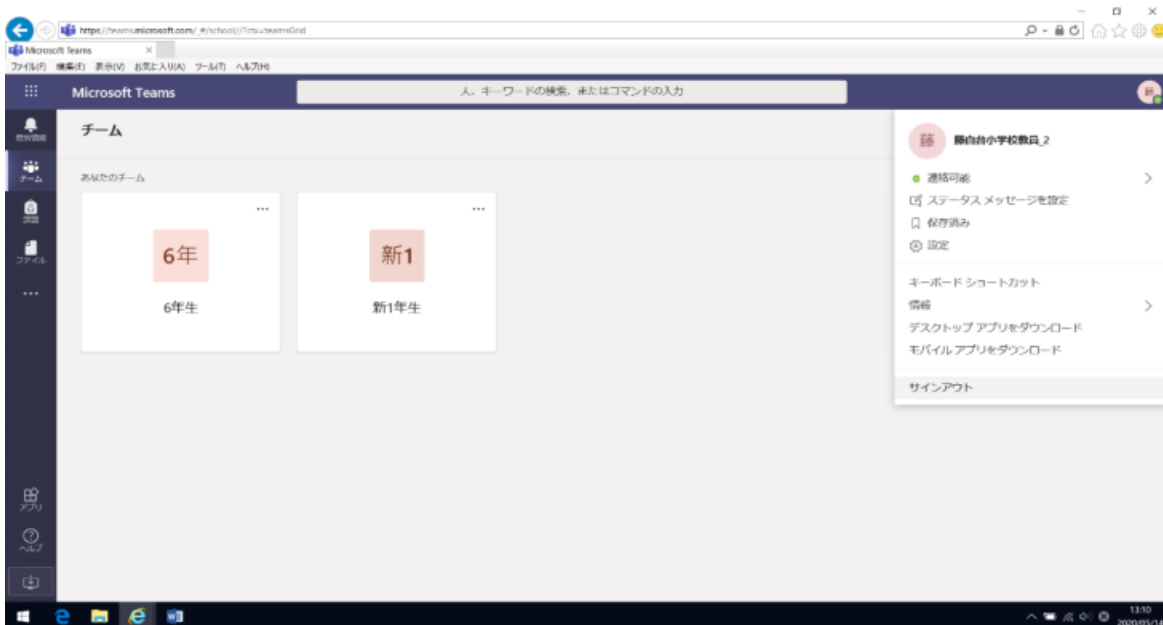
https://teams.microsoft.com/_#/school//?ctx=teamsGrid
Microsoft Teams
ファイル(F) 編集(E) 表示(V) お気に入り(A) ツール(T) ヘルプ(H)

Microsoft Teams
キーワードの検索、またはコマンドの入力

最新情報
チーム
課題
ファイル
...

チーム

あなたのチーム

...
6年
6年生

...
新1
新1年生

アプリ
ヘルプ

藤
藤白台小学校教員_2
連絡可能
ステータス メッセージを設定
保存済み
設定
キーボード ショートカット
情報
デスクトップ アプリをダウンロード
モバイル アプリをダウンロード
サインアウト

13:10
2020/05/14